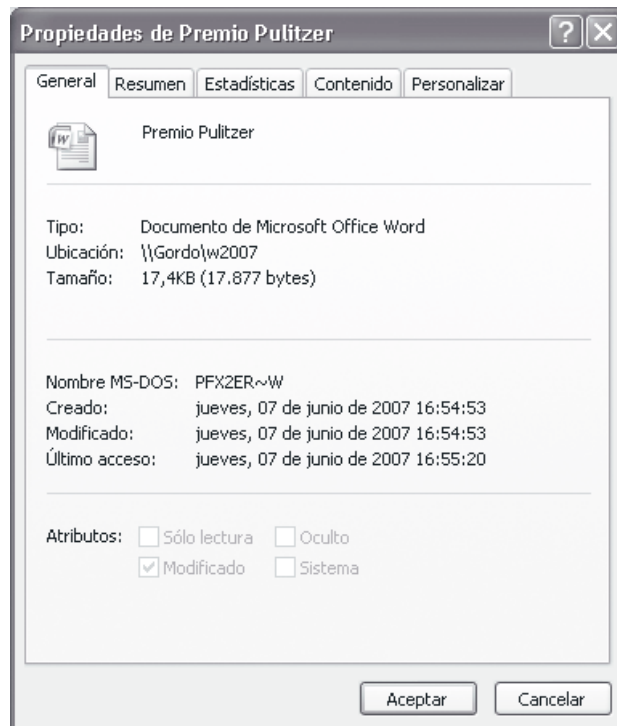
Propiedades de Premio Pulitzer

General | Resumen | Estadísticas | Contenido | Personalizar

Premio Pulitzer

Tipo: Documento de Microsoft Office Word
Ubicación: \\Gordo\w2007
Tamaño: 17,4KB (17.877 bytes)

Nombre MS-DOS: PFX2ER~W
Creado: jueves, 07 de junio de 2007 16:54:53
Modificado: jueves, 07 de junio de 2007 16:54:53
Último acceso: jueves, 07 de junio de 2007 16:55:20

Atributos: Sólo lectura Oculto
Modificado Sistema

Aceptar Cancelar